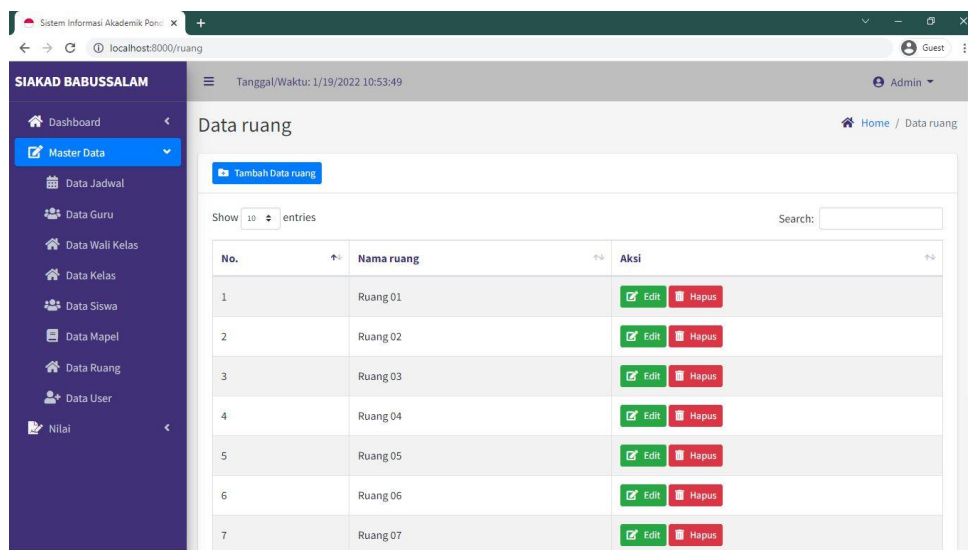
Sistem Informasi Akademik Pond ×
localhost:8000/ruang
Guest

SIAKAD BABUSSALAM
Tanggal/Waktu: 1/19/2022 10:53:49
Admin

Dashboard
Master Data
Data Jadwal
Data Guru
Data Wali Kelas
Data Kelas
Data Siswa
Data Mapel
Data Ruang
Data User
Nilai

Data ruang
Home / Data ruang

Tambah Data ruang

Show 10 entries
Search:

| No. | Nama ruang | Aksi |
|---|---|---|
| 1 | Ruang 01 | Edit Hapus |
| 2 | Ruang 02 | Edit Hapus |
| 3 | Ruang 03 | Edit Hapus |
| 4 | Ruang 04 | Edit Hapus |
| 5 | Ruang 05 | Edit Hapus |
| 6 | Ruang 06 | Edit Hapus |
| 7 | Ruang 07 | Edit Hapus |